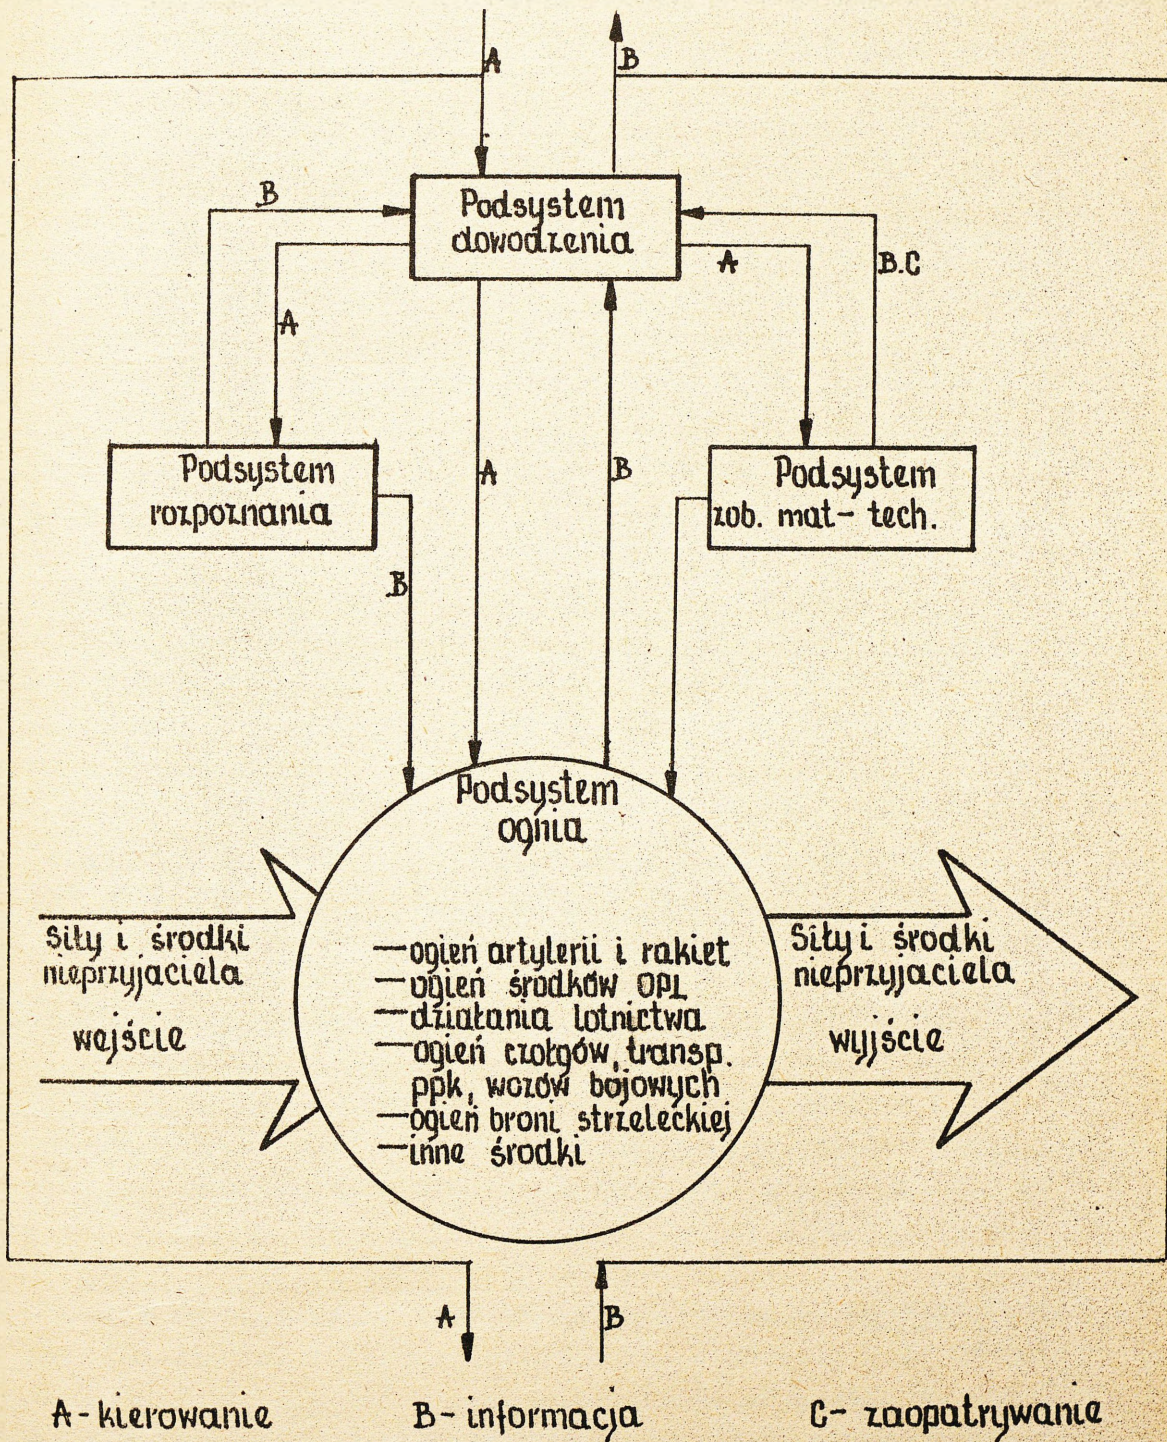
A

B

B

Podsystem dowodzenia

A

B.C

A

Podsystem rozpoznania

A

B

Podsystem zob. mat-tech.

B

Podsystem ognia

Siły i środki nieprzyjaciela

wejście

—ogień artylerii i rakiet
—ogień środków OPL
—działania lotnictwa
—ogień czołgów, transp. ppk, wozów bojowych
—ogień broni strzeleckiej
—inne środki

Siły i środki nieprzyjaciela

wyjście

A

B

A-kierowanie

B-informacja

C-zaopatrywanie